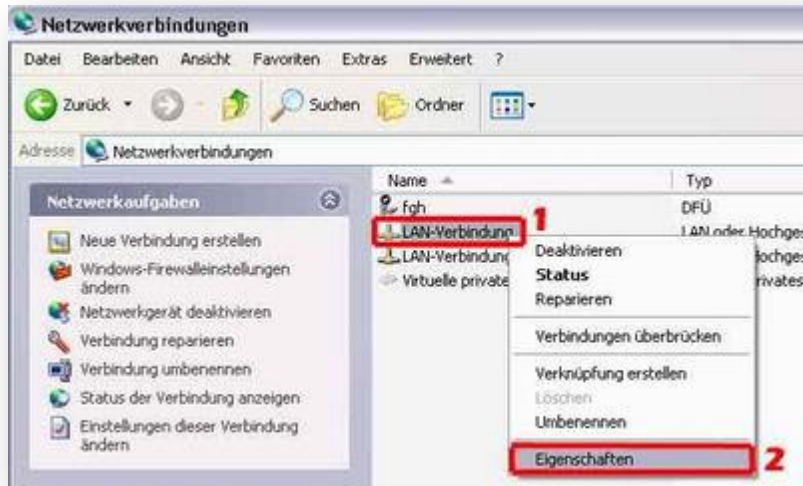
Netzwerkverbindungen

Datei Bearbeiten Ansicht Favoriten Extras Erweitert ?

Zurück Suchen Ordner

Adresse Netzwerkverbindungen

Netzwerkaufgaben

Neue Verbindung erstellen
Windows-Firewalleinstellungen ändern
Netzwerkgerät deaktivieren
Verbindung reparieren
Verbindung umbenennen
Status der Verbindung anzeigen
Einstellungen dieser Verbindung ändern

Name
fgh
LAN-Verbindung 1
LAN-Verbindung
Virtuelle private

Typ
DFÜ
LAN oder Hochges
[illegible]ochges
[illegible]rivates

Deaktivieren
Status
Reparieren
Verbindungen überbrücken
Verknüpfung erstellen
Löschen
Umbenennen
Eigenschaften 2